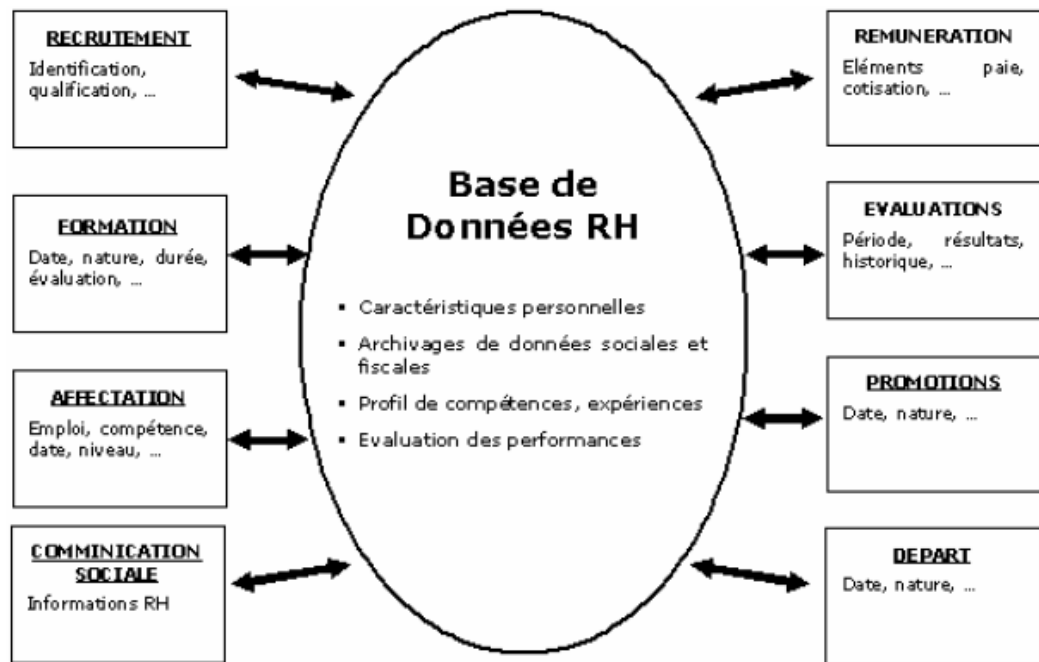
RECRUTEMENT
Identification, qualification, ...

FORMATION
Date, nature, durée, évaluation, ...

AFFECTATION
Emploi, compétence, date, niveau, ...

COMMINICATION SOCIALE
Informations RH

Base de Données RH

▪ Caractéristiques personnelles
▪ Archivages de données sociales et fiscales
▪ Profil de compétences, expériences
▪ Evaluation des performances

REMUNERATION
Eléments paie, cotisation, ...

EVALUATIONS
Période, résultats, historique, ...

PROMOTIONS
Date, nature, ...

DEPART
Date, nature, ...